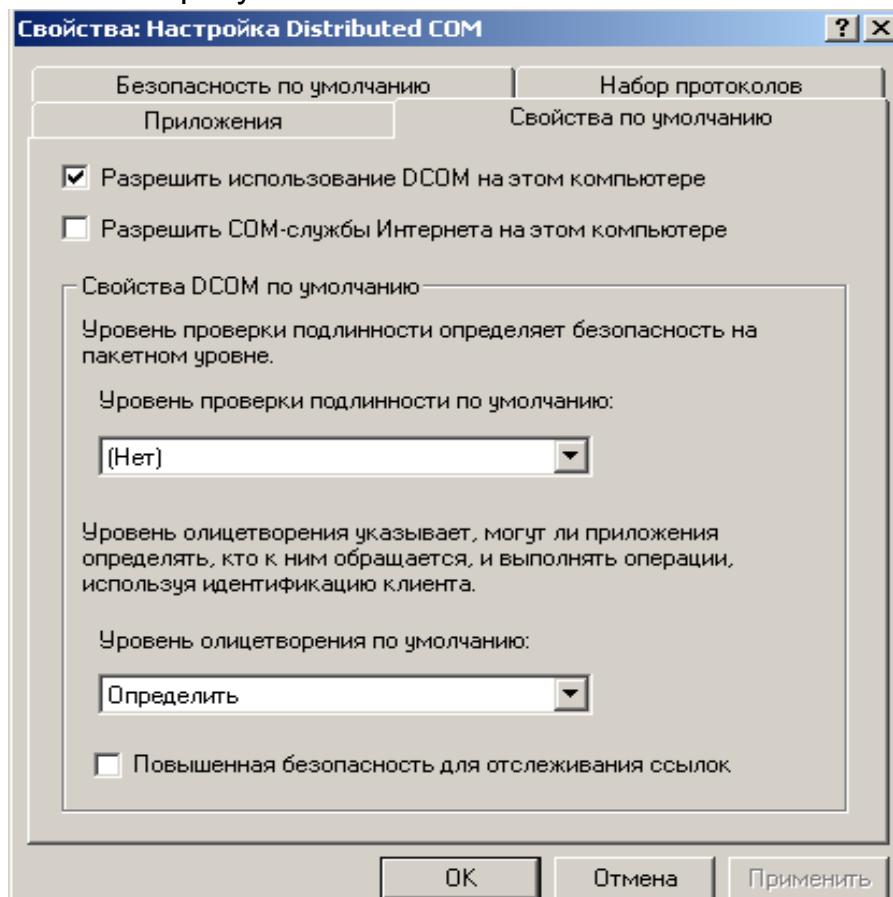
Свойства: Настройка Distributed COM

? X

Безопасность по умолчанию | Набор протоколов

Приложения | Свойства по умолчанию

☑ Разрешить использование DCOM на этом компьютере

☐ Разрешить COM-службы Интернета на этом компьютере

Свойства DCOM по умолчанию

Уровень проверки подлинности определяет безопасность на пакетном уровне.

Уровень проверки подлинности по умолчанию:

(Нет)

Уровень олицетворения указывает, могут ли приложения определять, кто к ним обращается, и выполнять операции, используя идентификацию клиента.

Уровень олицетворения по умолчанию:

Определить

☐ Повышенная безопасность для отслеживания ссылок

OK | Отмена | Применить